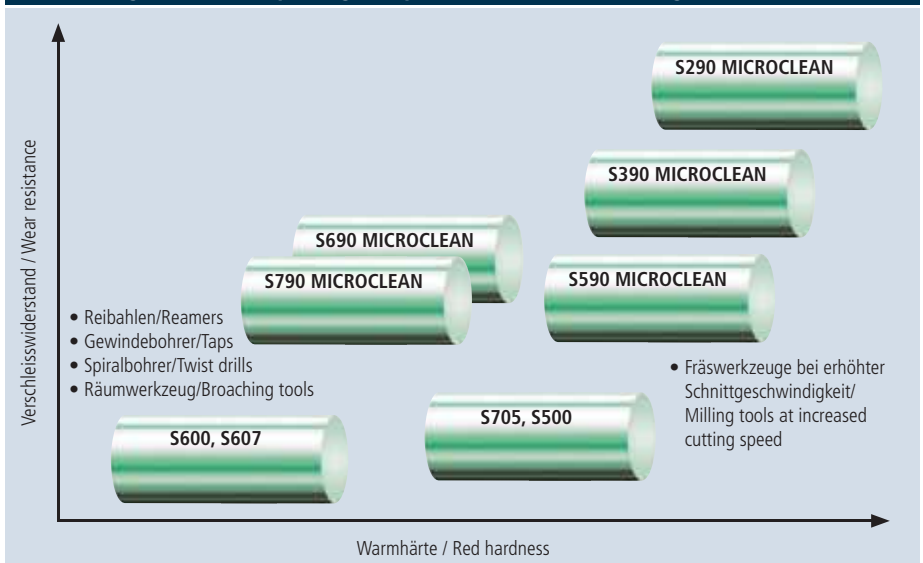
Verschleisswiderstand / Wear resistance

S290 MICROCLEAN

S390 MICROCLEAN

S690 MICROCLEAN

S790 MICROCLEAN

S590 MICROCLEAN

• Reibahlen/Reamers
• Gewindebohrer/Taps
• Spiralbohrer/Twist drills
• Räumwerkzeug/Broaching tools

• Fräswerkzeuge bei erhöhter Schnittgeschwindigkeit/ Milling tools at increased cutting speed

S705, S500

S600, S607

Warmhärte / Red hardness